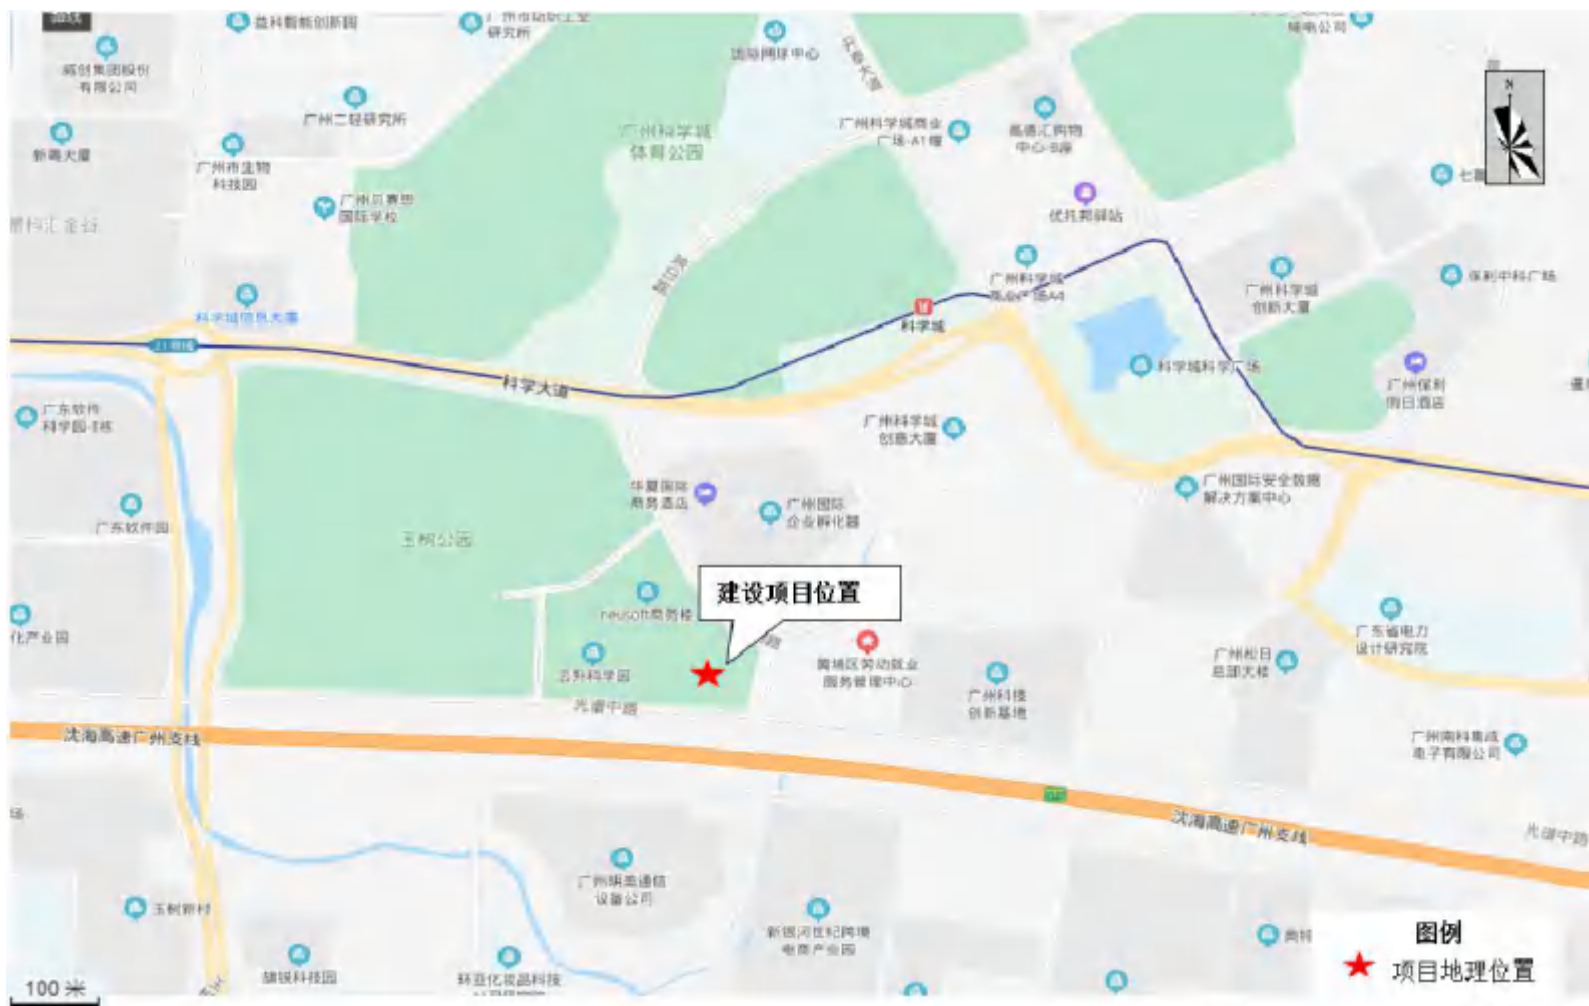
益科智能创新园
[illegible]研究所
国际网球中心
科创集团股份有限公司
广州二轻研究所
广州科学城体育公园
广州科学城商业广场-A1栋
高德汇购物中心-B座
新高大厦
广州市生物科技园
广州贝赛思国际学校
优托邦驿站
七
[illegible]汇金谷
广州科学城商业广场A4
广州科学城创新大厦
保利中科广场
科学城信息大厦
科学城
21号线
科学大道
科学城科学广场
广州保利假日酒店
广东软件科学园-B栋
广州科学城创意大厦
广州国际安全数据解决方案中心
广东软件园
华夏国际商务酒店
广州国际企业孵化器
玉树公园
建设项目位置
neusoft商务楼
化产业园
黄埔区劳动就业服务管理中心
广州科技创新基地
广东省电力设计研究院
广州松日总部大楼
东软科学园
光谱中路
沈海高速广州支线
广州南科集成电子有限公司
沈海高速广州支线
光谱中路
广州瑞通信设备公司
玉树新村
新德河世纪网络电商产业园
图例
项目地理位置
骏辉科技园
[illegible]化妆品科技
100 米
N